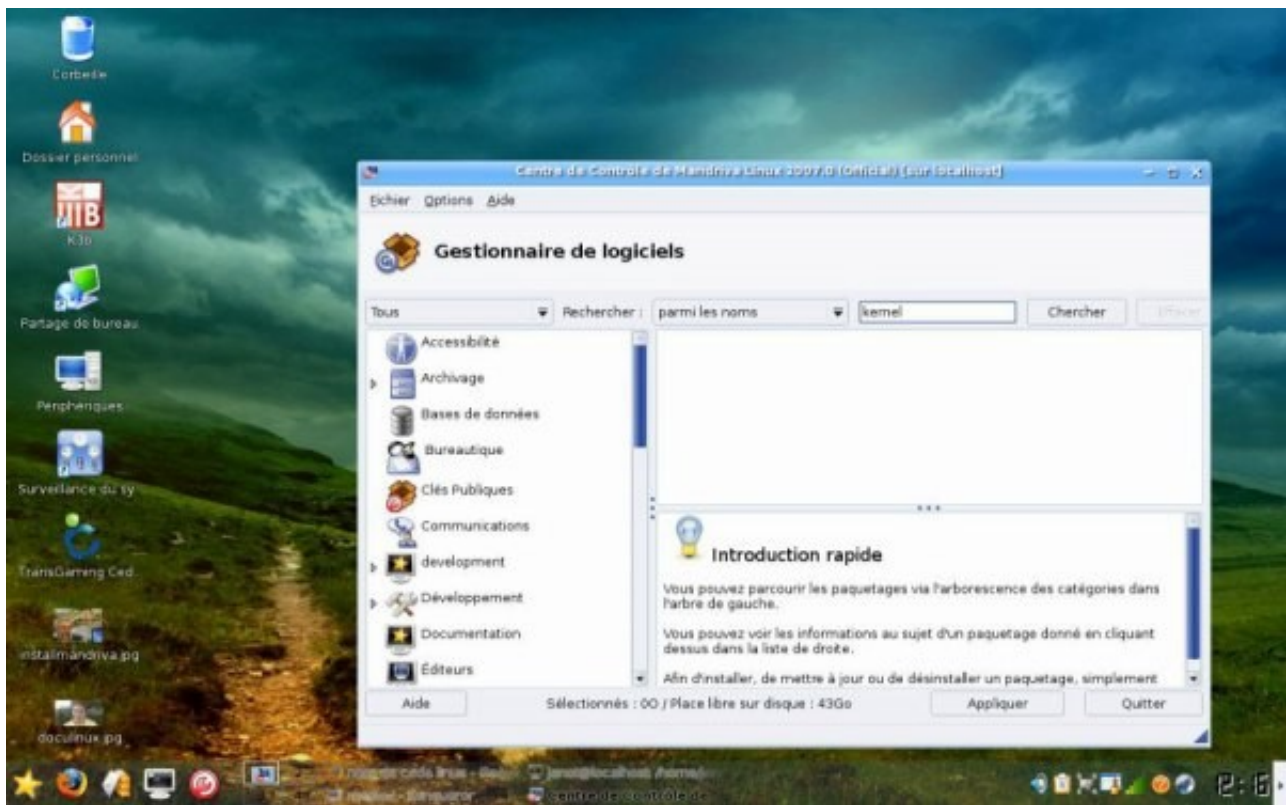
Corbeille

Dossier personnel

K3b

Partage de bureau

Periphériques

Surveillance du sy

TransGaming Ced.

installmandriva.jpg

doculinux.jpg

Centre de Contrôle de Mandriva Linux 2007.0 (Official) (sur localhost)

Fichier Options Aide

Gestionnaire de logiciels

Tous

Rechercher :

parmi les noms

kernel

Chercher

Effacer

Accessibilité

Archivage

Bases de données

Bureautique

Clés Publiques

Communications

development

Développement

Documentation

Éditeurs

Introduction rapide

Vous pouvez parcourir les paquetages via l'arborescence des catégories dans l'arbre de gauche.

Vous pouvez voir les informations au sujet d'un paquetage donné en cliquant dessus dans la liste de droite.

Afin d'installer, de mettre à jour ou de désinstaller un paquetage, simplement

Aide

Sélectionnés : 0O / Place libre sur disque : 43Go

Appliquer

Quitter

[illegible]

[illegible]

Centre de contrôle de

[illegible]